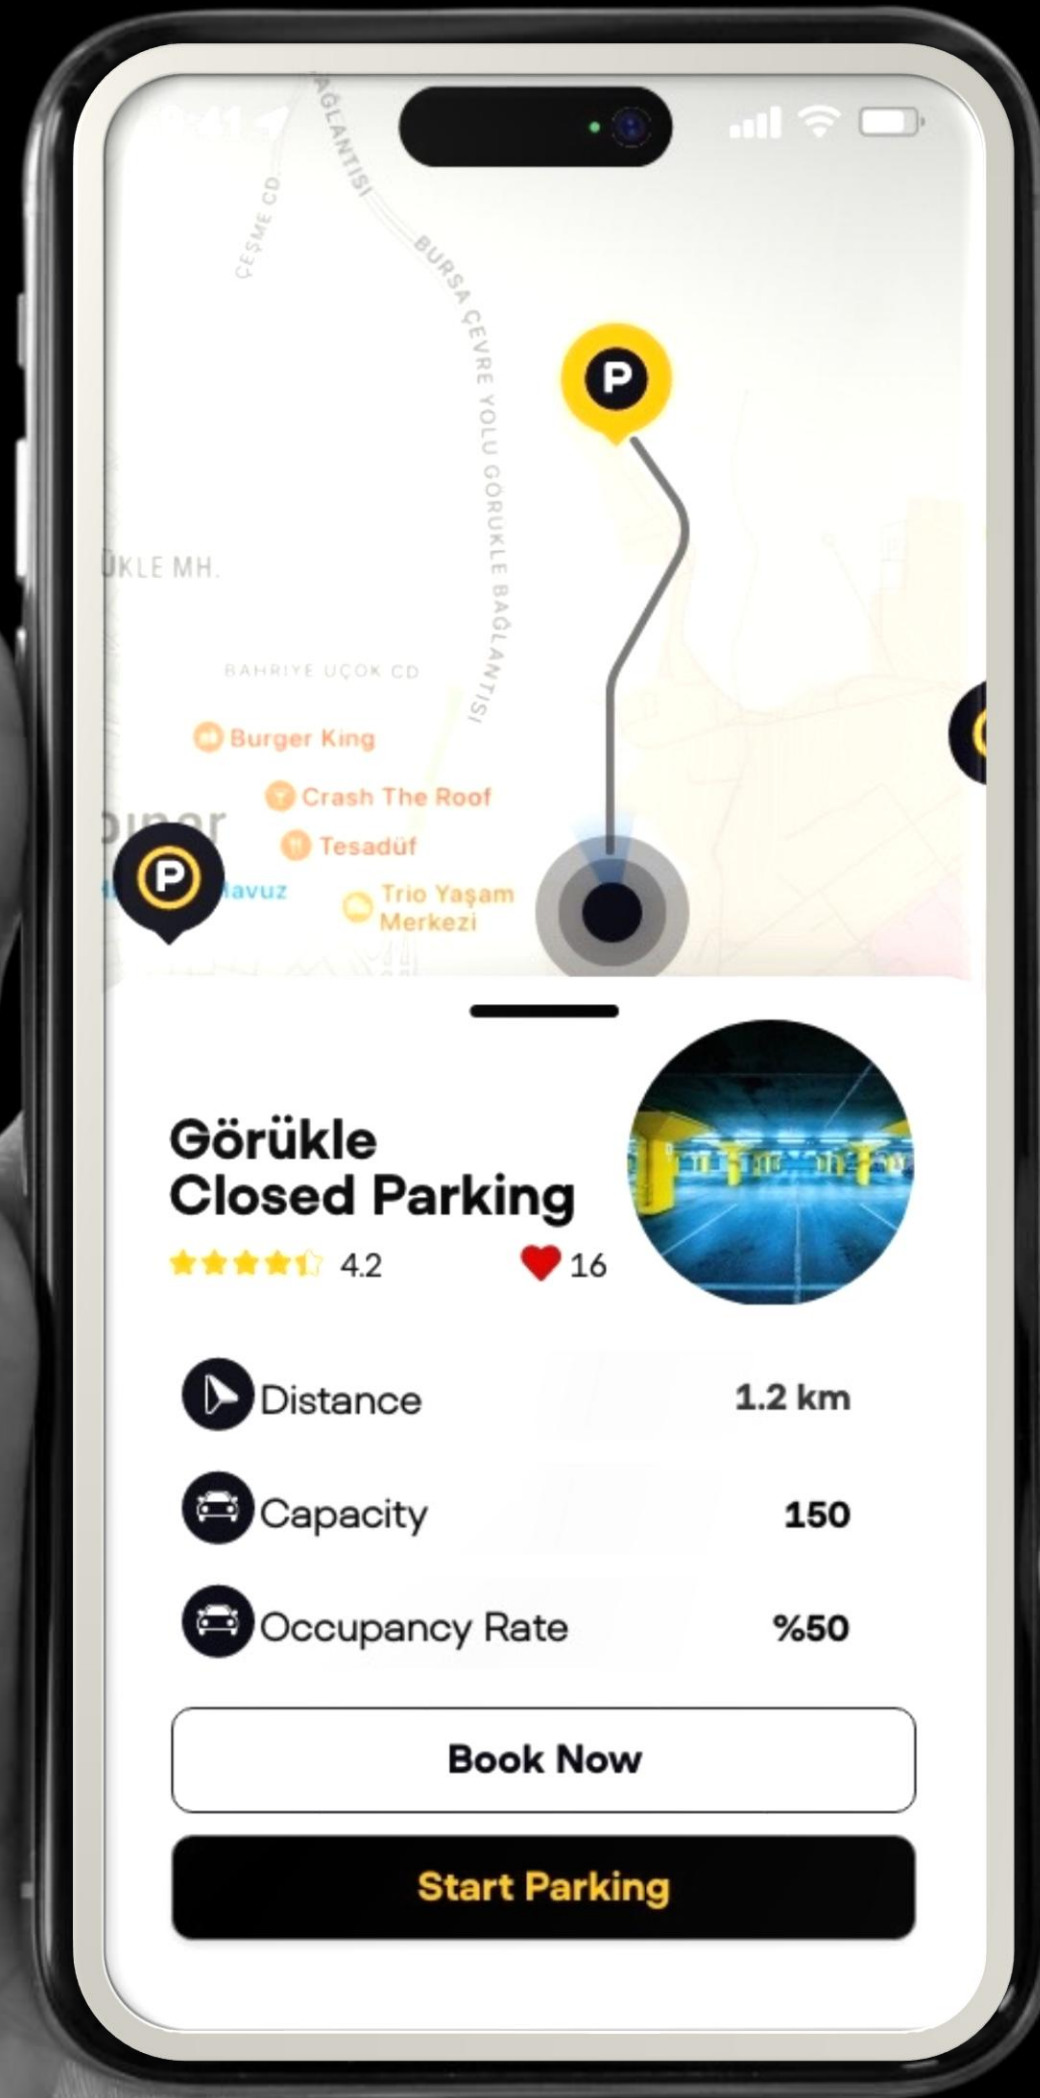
BAĞLANTISI
ÇEŞME CD.
BURSA ÇEVRE YOLU GÖRÜKLE BAĞLANTISI
P
ÜKLE MH.
BAHRIYE UÇOK CD
Burger King
Crash The Roof
Tesadüf
P
Havuz
Trio Yaşam Merkezi

Görükle Closed Parking
4.2
16

Distance 1.2 km
Capacity 150
Occupancy Rate %50

Book Now
Start Parking